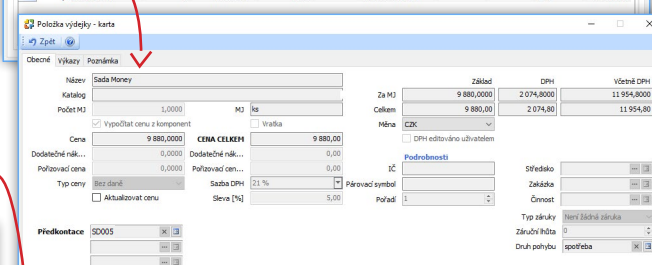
Položka výdejky - karta

Zpět

Obecné | Výkazy | Poznámka

Název: Sada Money
Katalog:
Počet MJ: 1,0000 MJ: ks
Vypočítat cenu z komponent
Vratka
Cena: 9 880,0000 CENA CELKEM: 9 880,00
Dodatečné nák...: 0,0000 Dodatečné nák...: 0,00
Pořizovací cena: 0,0000 Pořizovací cen...: 0,00
Typ ceny: Bez daně Sazba DPH: 21 %
Aktualizovat cenu Sleva [%]: 5,00

Předkontace: SD005

| | Základ | DPH | Včetně DPH |
|---|---|---|---|
| Za MJ | 9 880,0000 | 2 074,8000 | 11 954,8000 |
| Celkem | 9 880,00 | 2 074,80 | 11 954,80 |

Měna: CZK
DPH editováno uživatelem

Podrobnosti
IČ
Párovací symbol
Pořadí: 1
Středisko
Zakázka
Činnost
Typ záruky: Není žádná záruka
Záruční lhůta: 0
Druh pohybu: spotřeba